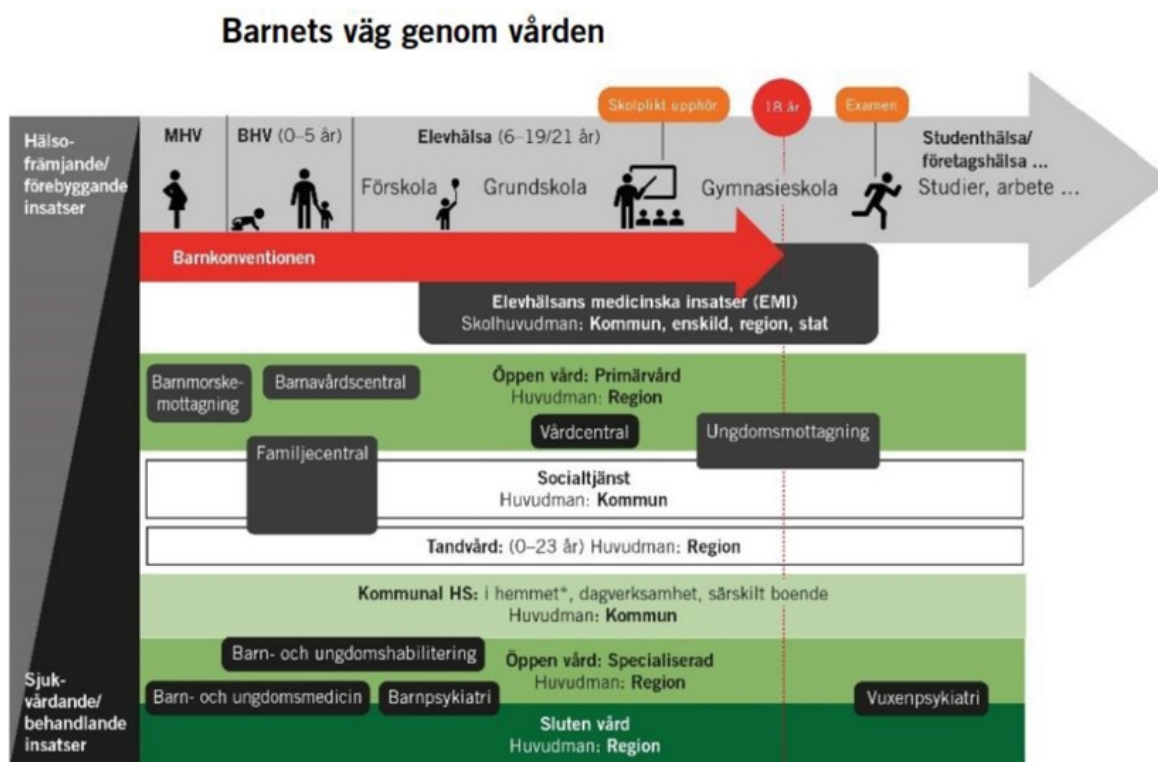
Barnets väg genom vården

Hälsofrämjande/förebyggande insatser

MHV

BHV (0–5 år)

Elevhälsa (6–19/21 år)

Skolplikt upphör

18 år

Examen

Studenthälsa/företagshälsa ...

Förskola

Grundskola

Gymnasieskola

Studier, arbete ...

Barnkonventionen

Elevhälsans medicinska insatser (EMI)
Skolhuvudman: Kommun, enskild, region, stat

Barnmorskemottagning

Barnavårdscentral

Öppen vård: Primärvård
Huvudman: Region

Vårdcentral

Ungdomsmottagning

Familjecentral

Socialtjänst
Huvudman: Kommun

Tandvård: (0–23 år) Huvudman: Region

Kommunal HS: i hemmet*, dagverksamhet, särskilt boende
Huvudman: Kommun

Barn- och ungdomshabilitering

Öppen vård: Specialiserad
Huvudman: Region

Sjukvårdande/behandlande insatser

Barn- och ungdomsmedicin

Barnpsykiatri

Vuxenpsykiatri

Sluten vård
Huvudman: Region